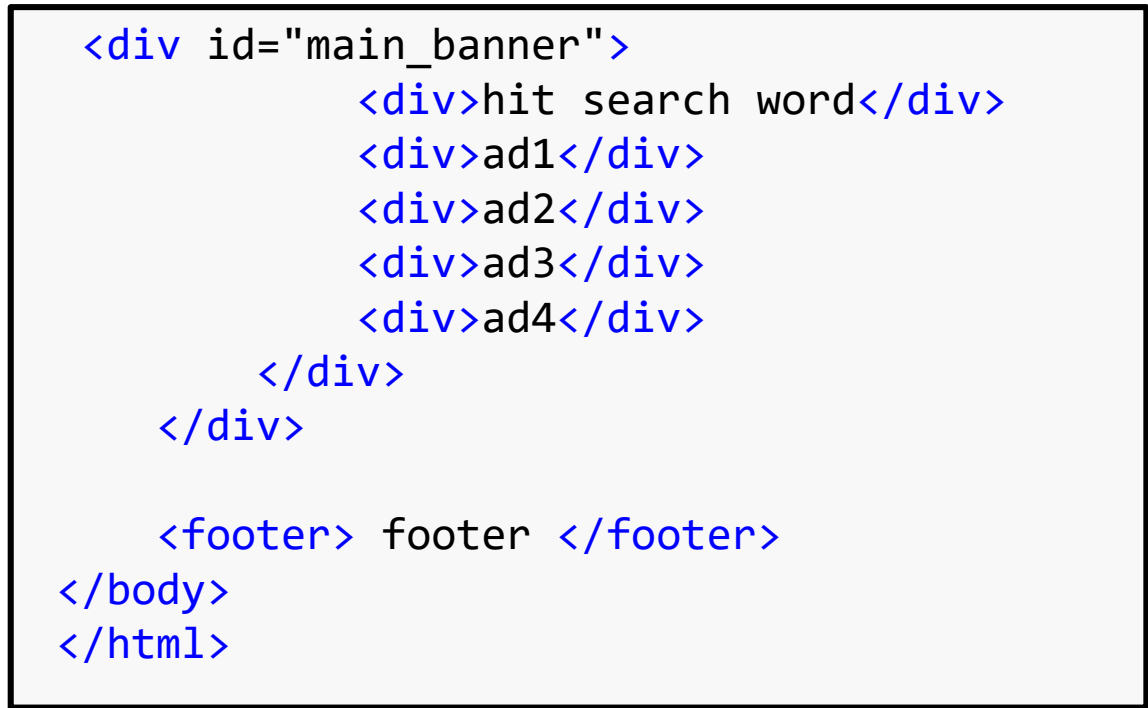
<div id="main_banner">
            <div>hit search word</div>
            <div>ad1</div>
            <div>ad2</div>
            <div>ad3</div>
            <div>ad4</div>
        </div>
    </div>

    <footer> footer </footer>
</body>
</html>